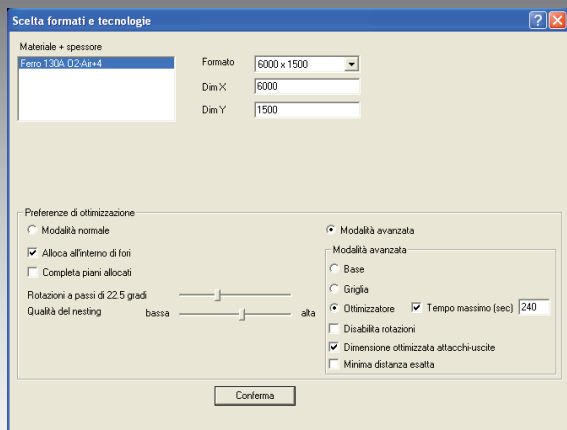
Scelta formati e tecnologie

Materiale + spessore

Ferro 130A O2-Air+4

Formato 6000 x 1500

Dim X 6000

Dim Y 1500

Preferenze di ottimizzazione

Modalità normale

Alloca all'interno di fori

Completa piani allocati

Rotazioni a passi di 22.5 gradi

Qualità del nesting bassa alta

Modalità avanzata

Modalità avanzata

Base

Griglia

Ottimizzatore

Tempo massimo (sec) 240

Disabilita rotazioni

Dimensione ottimizzata attacchi-uscite

Minima distanza esatta

Conferma